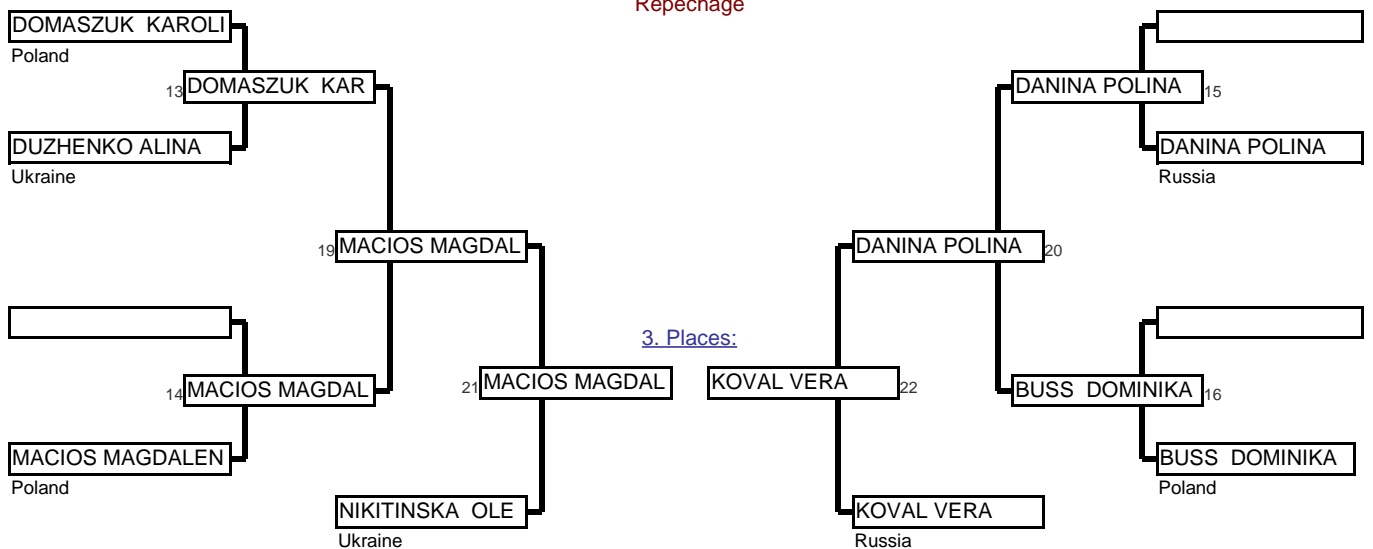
Repechage

DOMASZUK KAROLI
Poland

13 DOMASZUK KAR

DUZHENKO ALINA
Ukraine

19 MACIOS MAGDAL

14 MACIOS MAGDAL

MACIOS MAGDALEN
Poland

21 MACIOS MAGDAL

NIKITINSKA OLE
Ukraine

3. Places:

KOVAL VERA 22

KOVAL VERA
Russia

DANINA POLINA 15

DANINA POLINA
Russia

DANINA POLINA 20

BUSS DOMINIKA 16

BUSS DOMINIKA
Poland